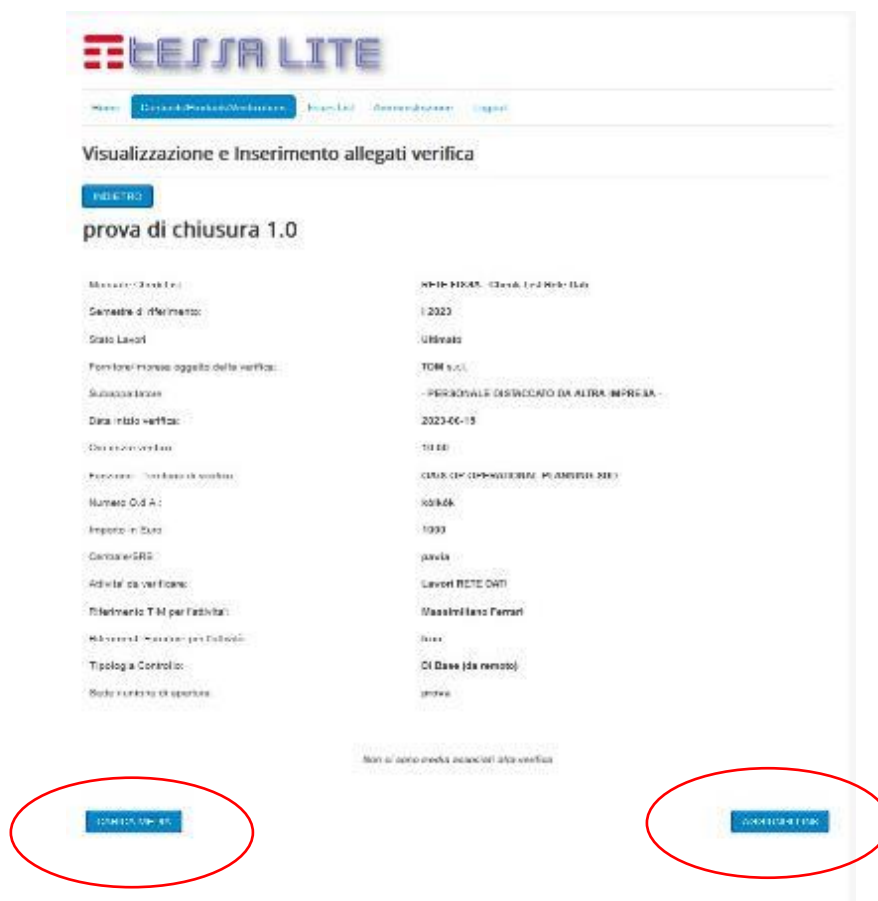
TESSA LITE

Home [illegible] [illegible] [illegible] Logout

Visualizzazione e Inserimento allegati verifica

INDIETRO

prova di chiusura 1.0

| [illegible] | RETE FISSA - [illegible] |
|---|---|
| Semestre di riferimento: | I 2023 |
| Stato Lavori | Ultimato |
| Fornitore/ impresa oggetto della verifica: | TOM s.r.l. |
| Subappaltatore | - PERSONALE DISTACCATO DA ALTRA IMPRESA - |
| Data inizio verifica: | 2023-06-15 |
| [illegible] | 10:00 |
| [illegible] | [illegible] |
| Numero OdA : | kbkbkb |
| Importo in Euro | 1000 |
| Cantiere/SRS | pavia |
| Attivita' da verificare: | Lavori RETE DATI |
| Riferimento TIM per l'attivita': | Massimiliano Ferrari |
| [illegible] | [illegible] |
| Tipologia Controllo: | Di Base (da remoto) |
| Note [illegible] | prova |

Non ci sono media associati alla verifica

CARICA MEDIA

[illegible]